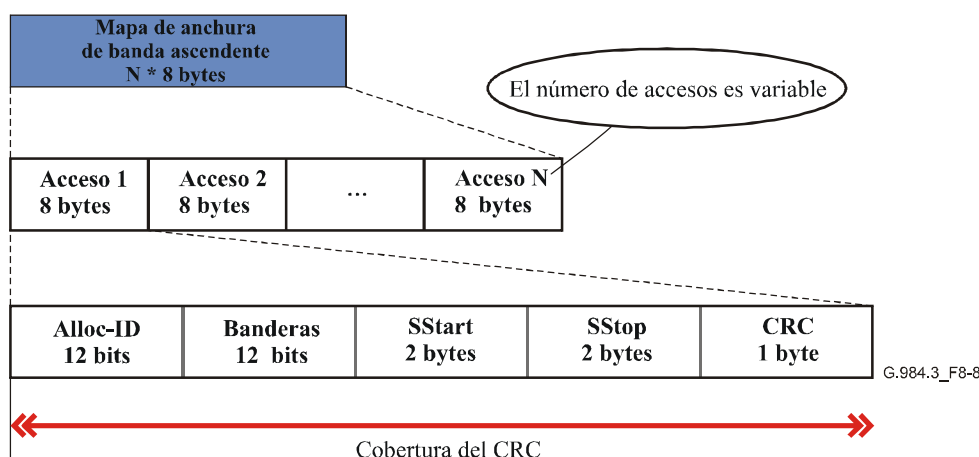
Mapa de anchura de banda ascendente N * 8 bytes

El número de accesos es variable

| Acceso 1 8 bytes | Acceso 2 8 bytes | ... | Acceso N 8 bytes |
|---|---|---|---|

| Alloc-ID 12 bits | Banderas 12 bits | SStart 2 bytes | SStop 2 bytes | CRC 1 byte |
|---|---|---|---|---|

G.984.3_F8-8

Cobertura del CRC